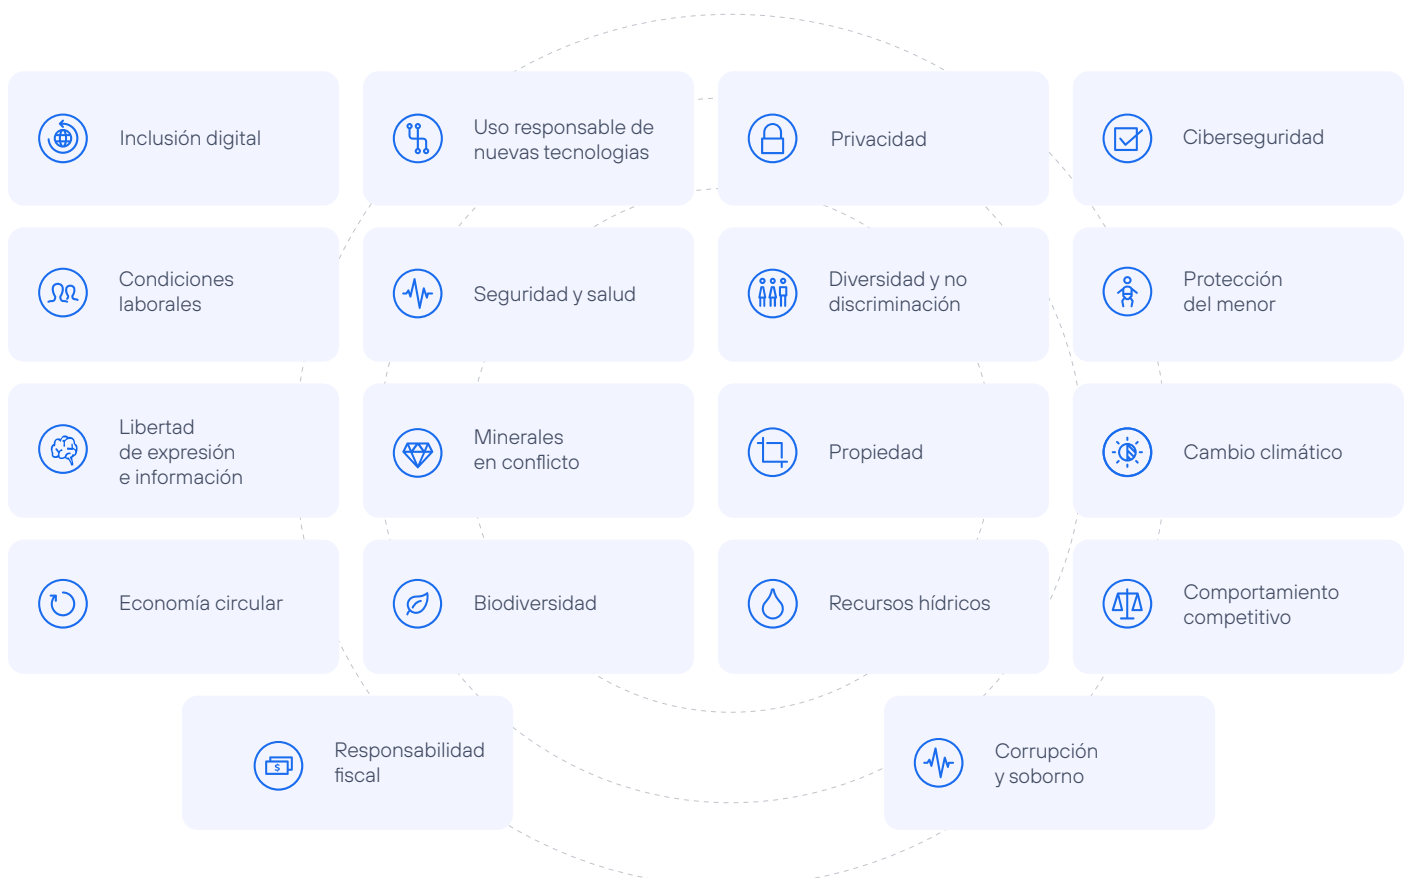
Inclusión digital

Uso responsable de nuevas tecnologias

Privacidad

Ciberseguridad

Condiciones laborales

Seguridad y salud

Diversidad y no discriminación

Protección del menor

Libertad de expresión e información

Minerales en conflicto

Propiedad

Cambio climático

Economía circular

Biodiversidad

Recursos hídricos

Comportamiento competitivo

Responsabilidad fiscal

Corrupción y soborno